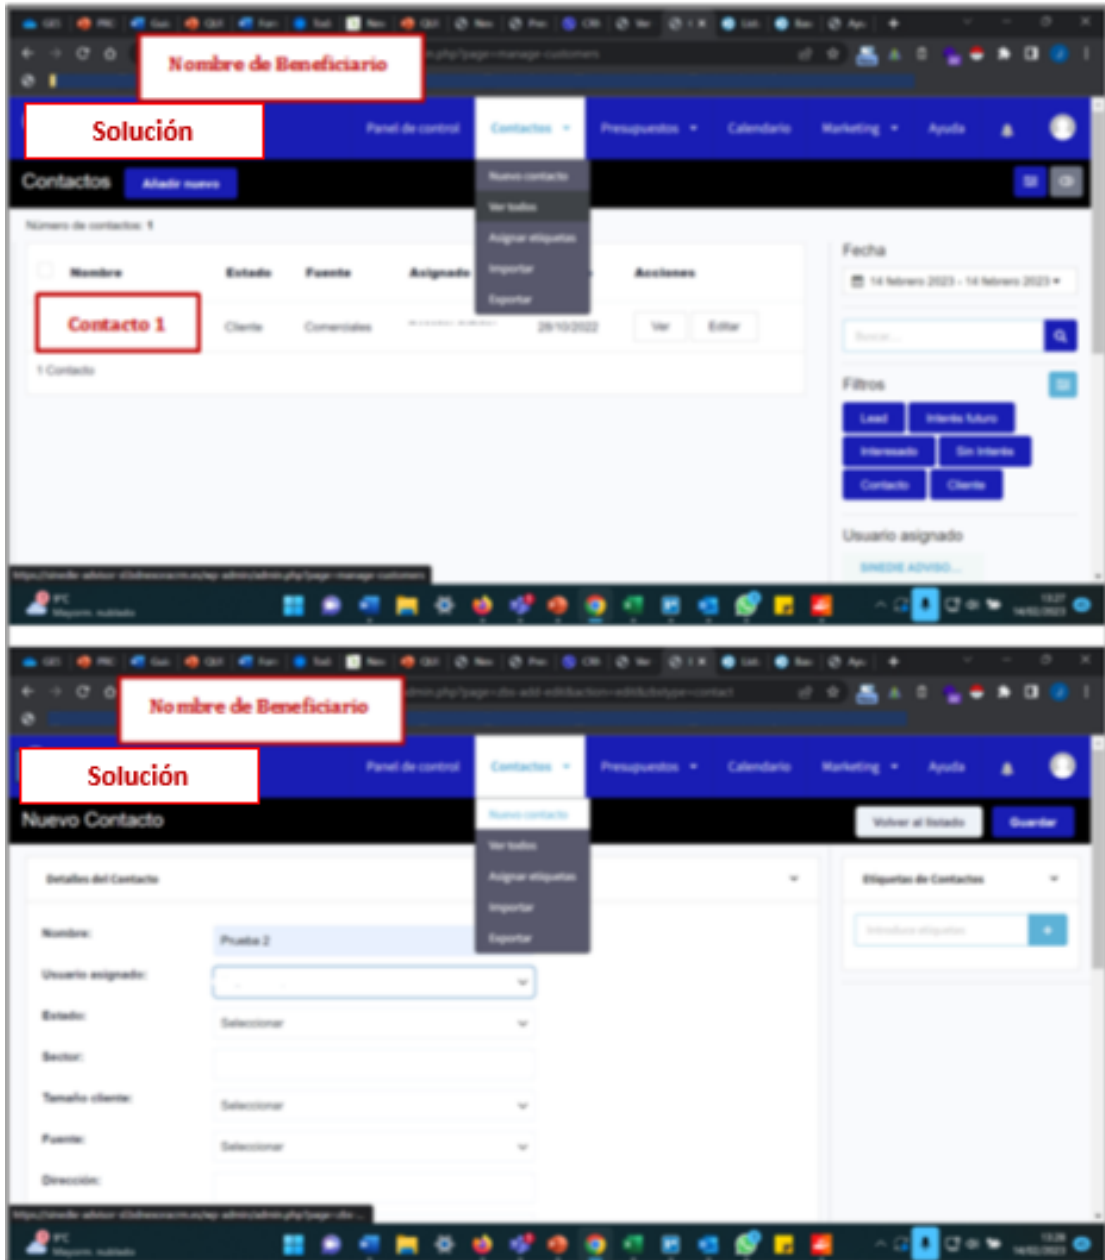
Nombre de Beneficiario

Solución

Panel de control Contactos Presupuestos Calendario Marketing Ayuda

Contactos Añadir nuevo

Nuevo contacto
Ver todos
Asignar etiquetas
Importar
Exportar

Número de contactos: 1

| Nombre | Estado | Fuente | Asignado | | Acciones |
|---|---|---|---|---|---|
| Contacto 1 | Cliente | Comerciales | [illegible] | 28/10/2022 | Ver Editar |

1 Contacto

Fecha
14 febrero 2023 - 14 febrero 2023

Buscar...

Filtros
Lead Interés futuro
Interesado Sin Interés
Contacto Cliente

Usuario asignado
SINEDIE ADVISO...

Nombre de Beneficiario

Solución

Panel de control Contactos Presupuestos Calendario Marketing Ayuda

Nuevo Contacto

Nuevo contacto
Ver todos
Asignar etiquetas
Importar
Exportar

Volver al listado Guardar

Detalles del Contacto

Nombre: Prueba 2
Usuario asignado:
Estado: Seleccionar
Sector:
Tamaño cliente: Seleccionar
Fuente: Seleccionar
Dirección:

Etiquetas de Contactos
Introduce etiquetas